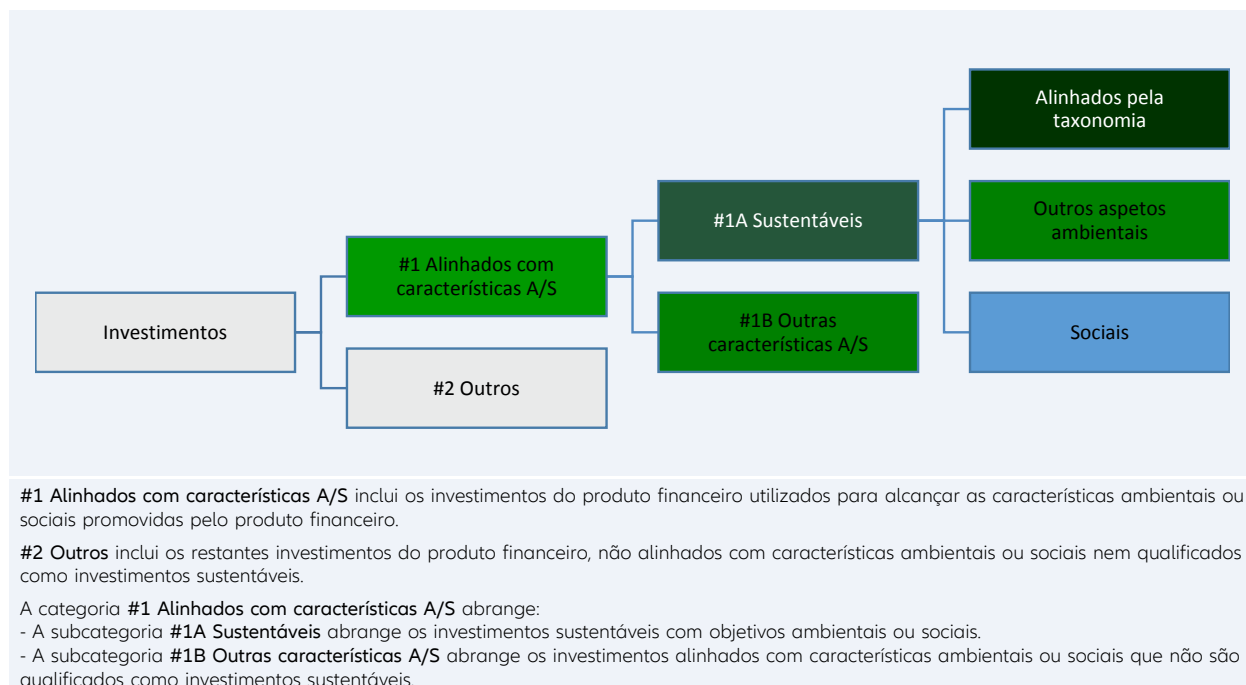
Investimentos

#1 Alinhados com características A/S

#2 Outros

#1A Sustentáveis

#1B Outras características A/S

Alinhados pela taxonomia

Outros aspetos ambientais

Sociais

#1 Alinhados com características A/S inclui os investimentos do produto financeiro utilizados para alcançar as características ambientais ou sociais promovidas pelo produto financeiro.

#2 Outros inclui os restantes investimentos do produto financeiro, não alinhados com características ambientais ou sociais nem qualificados como investimentos sustentáveis.

A categoria #1 Alinhados com características A/S abrange:
- A subcategoria #1A Sustentáveis abrange os investimentos sustentáveis com objetivos ambientais ou sociais.
- A subcategoria #1B Outras características A/S abrange os investimentos alinhados com características ambientais ou sociais que não são qualificados como investimentos sustentáveis.